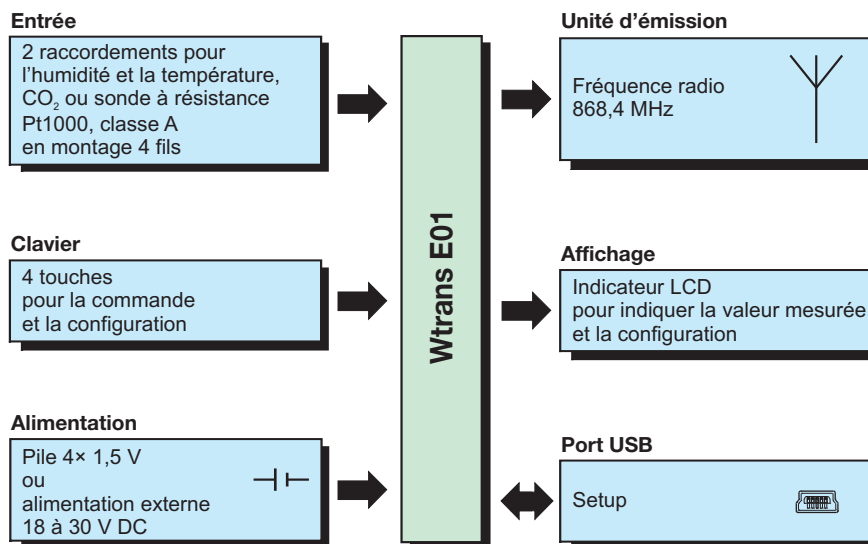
Entrée

2 raccordements pour l'humidité et la température, $CO_2$ ou sonde à résistance Pt1000, classe A en montage 4 fils

Clavier

4 touches pour la commande et la configuration

Alimentation

Pile 4× 1,5 V
ou
alimentation externe 18 à 30 V DC

Wtrans E01

Unité d'émission

Fréquence radio 868,4 MHz

Affichage

Indicateur LCD pour indiquer la valeur mesurée et la configuration

Port USB

Setup